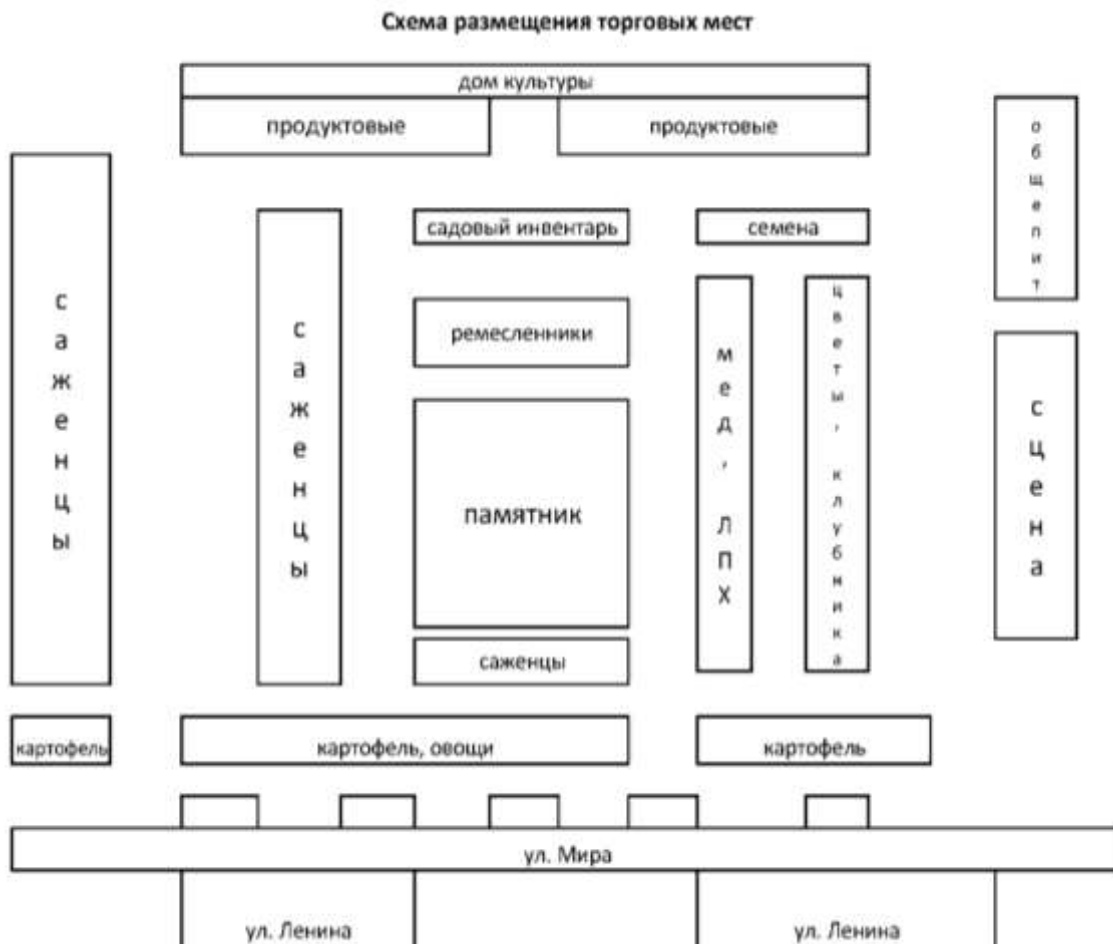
Схема размещения торговых мест

дом культуры

продуктовые

продуктовые

общепит

саженцы

саженцы

садовый инвентарь

семена

ремесленники

мед, ЛПХ

цветы, клубника

сцена

памятник

саженцы

картофель

картофель, овощи

картофель

ул. Мира

ул. Ленина

ул. Ленина